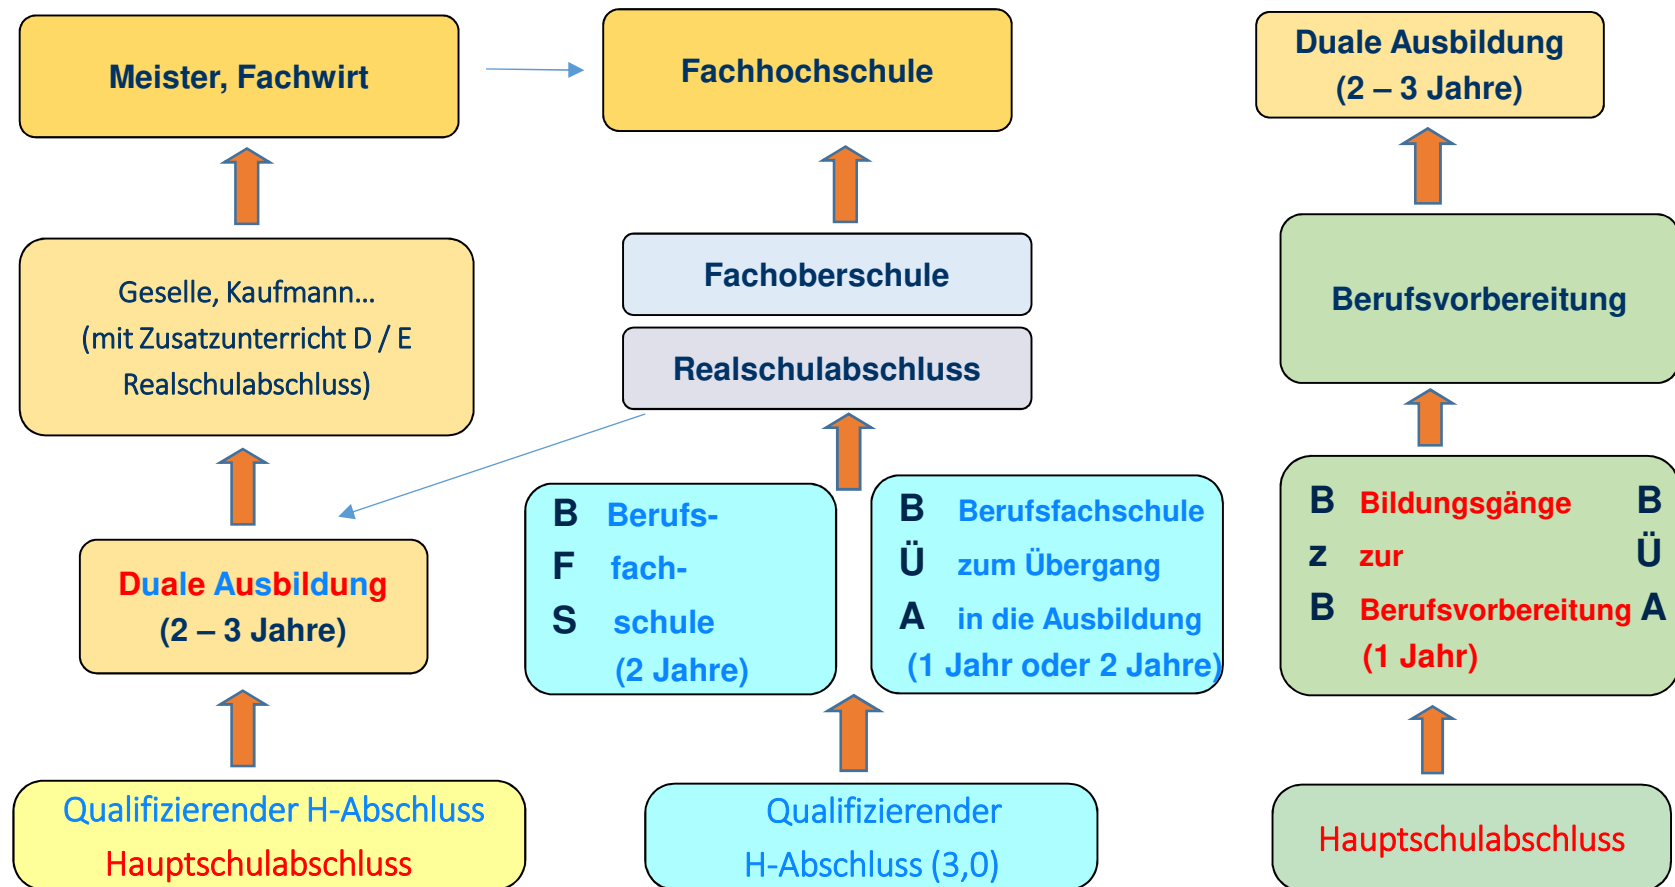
Meister, Fachwirt

Fachhochschule

Duale Ausbildung
(2 – 3 Jahre)

Geselle, Kaufmann…
(mit Zusatzunterricht D / E
Realschulabschluss)

Fachoberschule

Realschulabschluss

Berufsvorbereitung

Duale Ausbildung
(2 – 3 Jahre)

B Berufs-
F fach-
S schule
(2 Jahre)

B Berufsfachschule
Ü zum Übergang
A in die Ausbildung
(1 Jahr oder 2 Jahre)

B Bildungsgänge B
z zur Ü
B Berufsvorbereitung A
(1 Jahr)

Qualifizierender H-Abschluss
Hauptschulabschluss

Qualifizierender
H-Abschluss (3,0)

Hauptschulabschluss